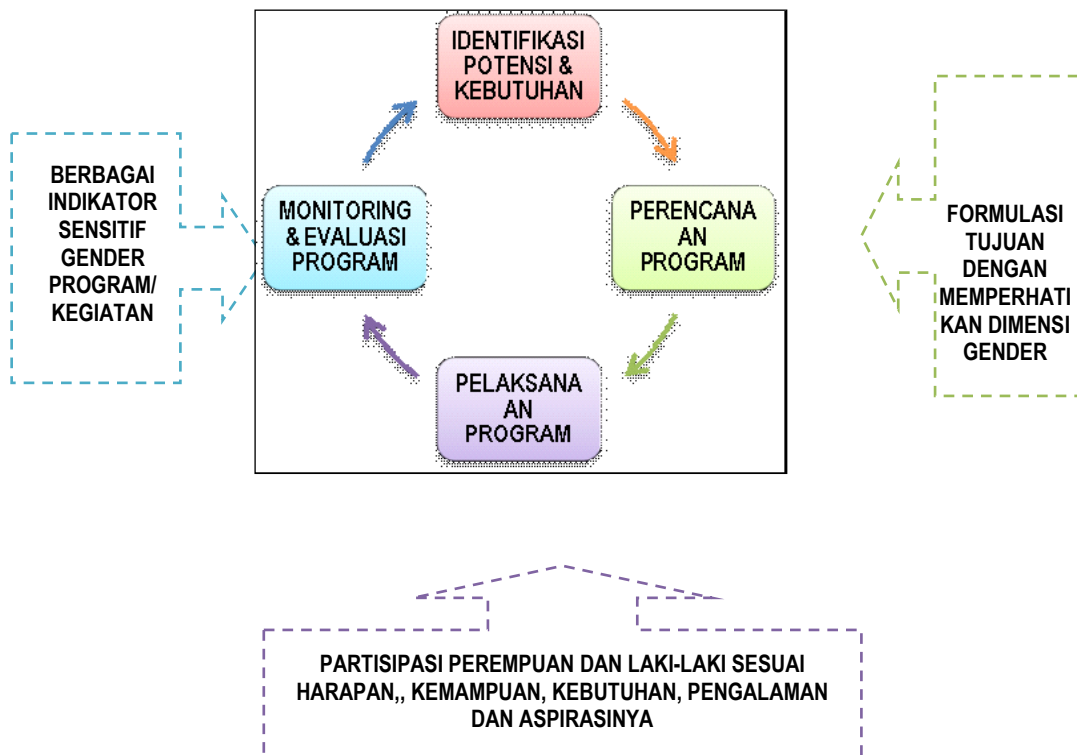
BERBAGAI INDIKATOR SENSITIF GENDER PROGRAM/ KEGIATAN

IDENTIFIKASI POTENSI & KEBUTUHAN

PERENCANA AN PROGRAM

PELAKSANA AN PROGRAM

MONITORING & EVALUASI PROGRAM

FORMULASI TUJUAN DENGAN MEMPERHATI KAN DIMENSI GENDER

PARTISIPASI PEREMPUAN DAN LAKI-LAKI SESUAI HARAPAN,, KEMAMPUAN, KEBUTUHAN, PENGALAMAN DAN ASPIRASINYA